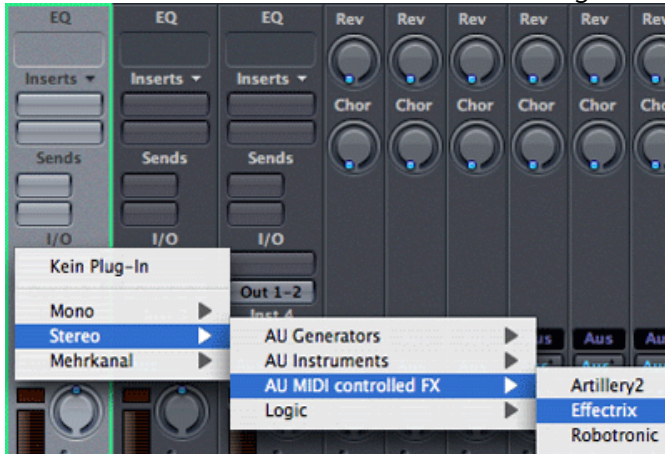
EQ
EQ
EQ
Rev
Rev
Rev
Rev
Rev
Rev
Rev
Inserts ▾
Inserts ▾
Inserts ▾
Chor
Chor
Chor
Chor
Chor
Chor
Cho
Sends
Sends
Sends
I/O
I/O
I/O
Kein Plug-In
Out 1-2
Mono
Stereo
Mehrkanal
AU Generators
AU Instruments
AU MIDI controlled FX
Logic
Aus
Aus
Au
Artillery2
Effectrix
Robotronic